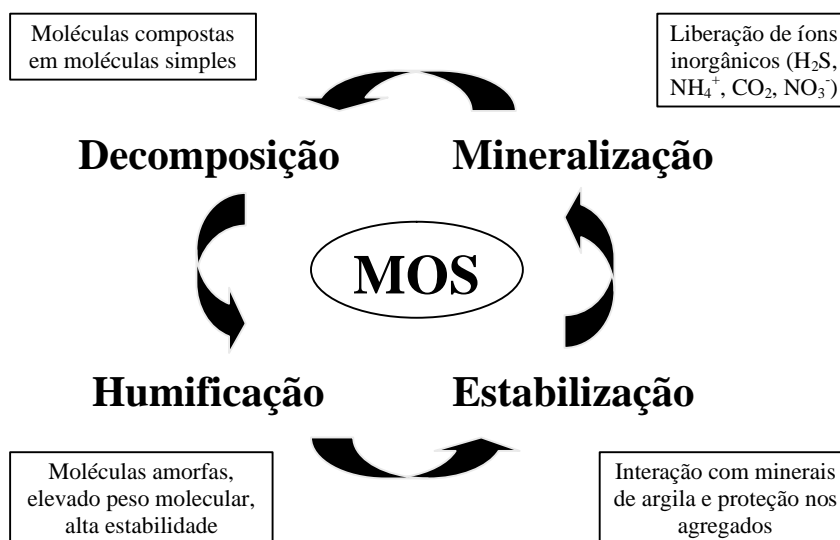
Moléculas compostas em moléculas simples

Liberação de íons inorgânicos ($H_2S$, $NH_4^+$, $CO_2$, $NO_3^-$)

Decomposição

Mineralização

MOS

Humificação

Estabilização

Moléculas amorfas, elevado peso molecular, alta estabilidade

Interação com minerais de argila e proteção nos agregados